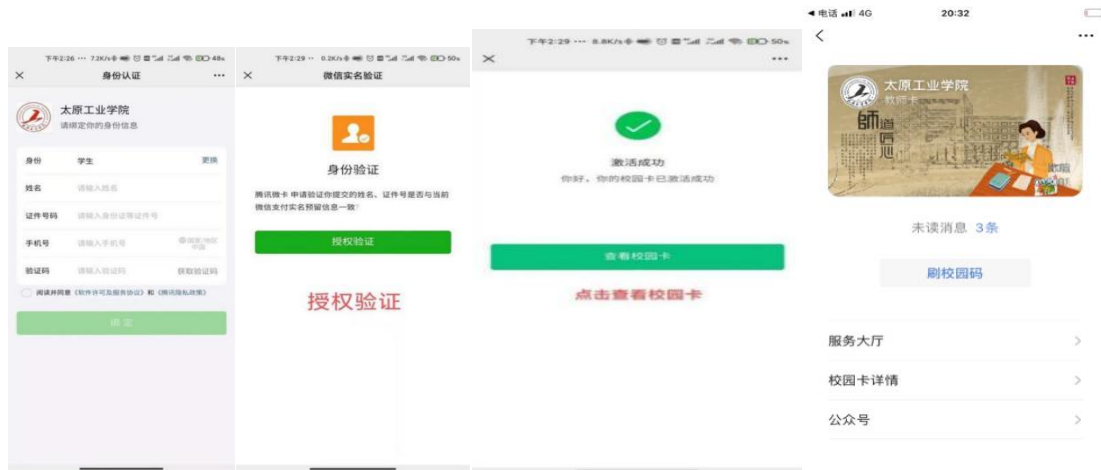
下午2:26 ··· 7.2K/s 49%
× 身份认证 ···

太原工业学院
请绑定你的身份信息

身份 学生 更换
姓名 请输入姓名
证件号码 请输入身份证等证件号
手机号 请输入手机号 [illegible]
验证码 请输入验证码 获取验证码

阅读并同意《软件许可及服务协议》和《腾讯隐私政策》

确 定

下午2:29 ··· 0.2K/s 50%
× 微信实名验证

身份验证
腾讯微卡 申请验证你提交的姓名、证件号是否与当前微信支付实名预留信息一致

授权验证

授权验证

下午2:29 ··· 8.8K/s 50%
× ···

激活成功
你好，你的校园卡已激活成功

查看校园卡

点击查看校园卡

◂电话 4G 20:32
< ···

太原工业学院
教师卡
師道匠心

未读消息 3条

刷校园码

服务大厅 >
校园卡详情 >
公众号 >